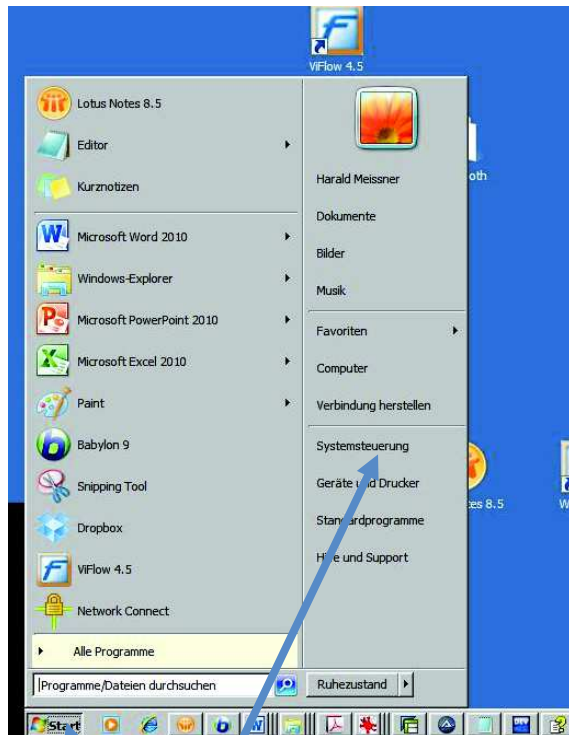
ViFlow 4.5

Lotus Notes 8.5
Editor
Kurznotizen
Microsoft Word 2010
Windows-Explorer
Microsoft PowerPoint 2010
Microsoft Excel 2010
Paint
Babylon 9
Snipping Tool
Dropbox
ViFlow 4.5
Network Connect
Alle Programme
Programme/Dateien durchsuchen

Harald Meissner
Dokumente
Bilder
Musik
Favoriten
Computer
Verbindung herstellen
Systemsteuerung
Geräte und Drucker
Standardprogramme
Hilfe und Support
Ruhezustand

oth
tes 8.5
W

Start